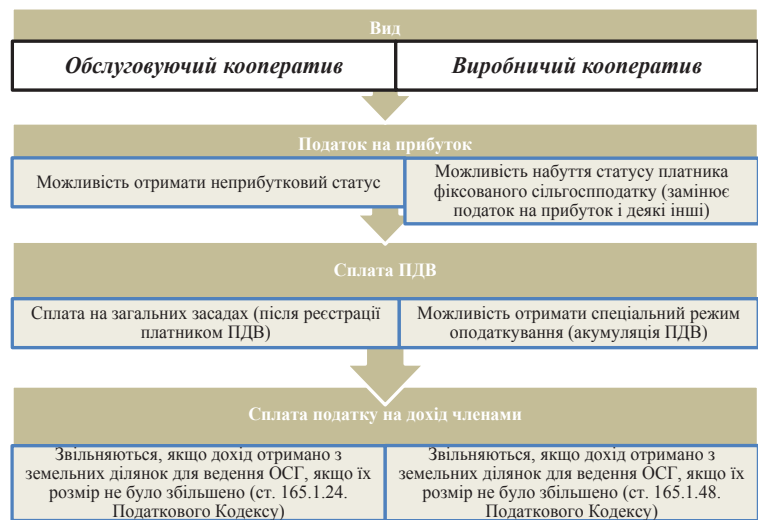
Вид

| Обслуговуючий кооператив | Виробничий кооператив |
|---|---|

Податок на прибуток

| Можливість отримати неприбутковий статус | Можливість набуття статусу платника фіксованого сільгосподатку (замінює податок на прибуток і деякі інші) |
|---|---|

Сплата ПДВ

| Сплата на загальних засадах (після реєстрації платником ПДВ) | Можливість отримати спеціальний режим оподаткування (акумуляція ПДВ) |
|---|---|

Сплата податку на дохід членами

| Звільняються, якщо дохід отримано з земельних ділянок для ведення ОСГ, якщо їх розмір не було збільшено (ст. 165.1.24. Податкового Кодексу) | Звільняються, якщо дохід отримано з земельних ділянок для ведення ОСГ, якщо їх розмір не було збільшено (ст. 165.1.48. Податкового Кодексу) |
|---|---|